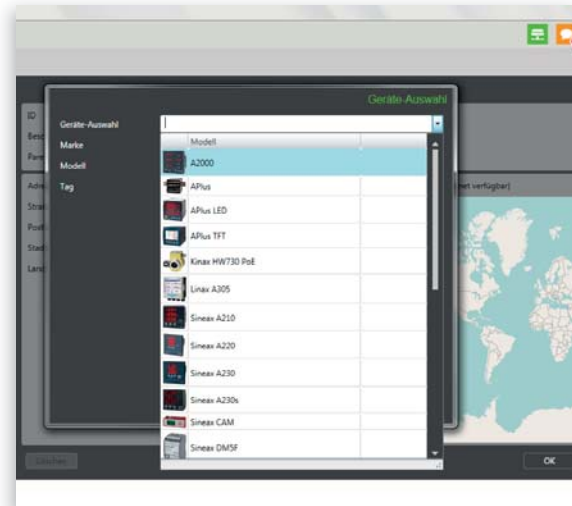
Geräte-Auswahl

ID
Besc
Para
Adre
Stra
Post
Stad
Land

Geräte-Auswahl
Marke
Modell
Tag

| | Modell | |
|---|---|---|
| | A2000 | |
| | APlus | |
| | APlus LED | |
| | APlus TFT | |
| | Kinax HW730 PoE | |
| | Linax A305 | |
| | Sineax A210 | |
| | Sineax A220 | |
| | Sineax A230 | |
| | Sineax A230s | |
| | Sineax CAM | |
| | Sineax DM5F | |

net verfügbar)

Löschen
OK